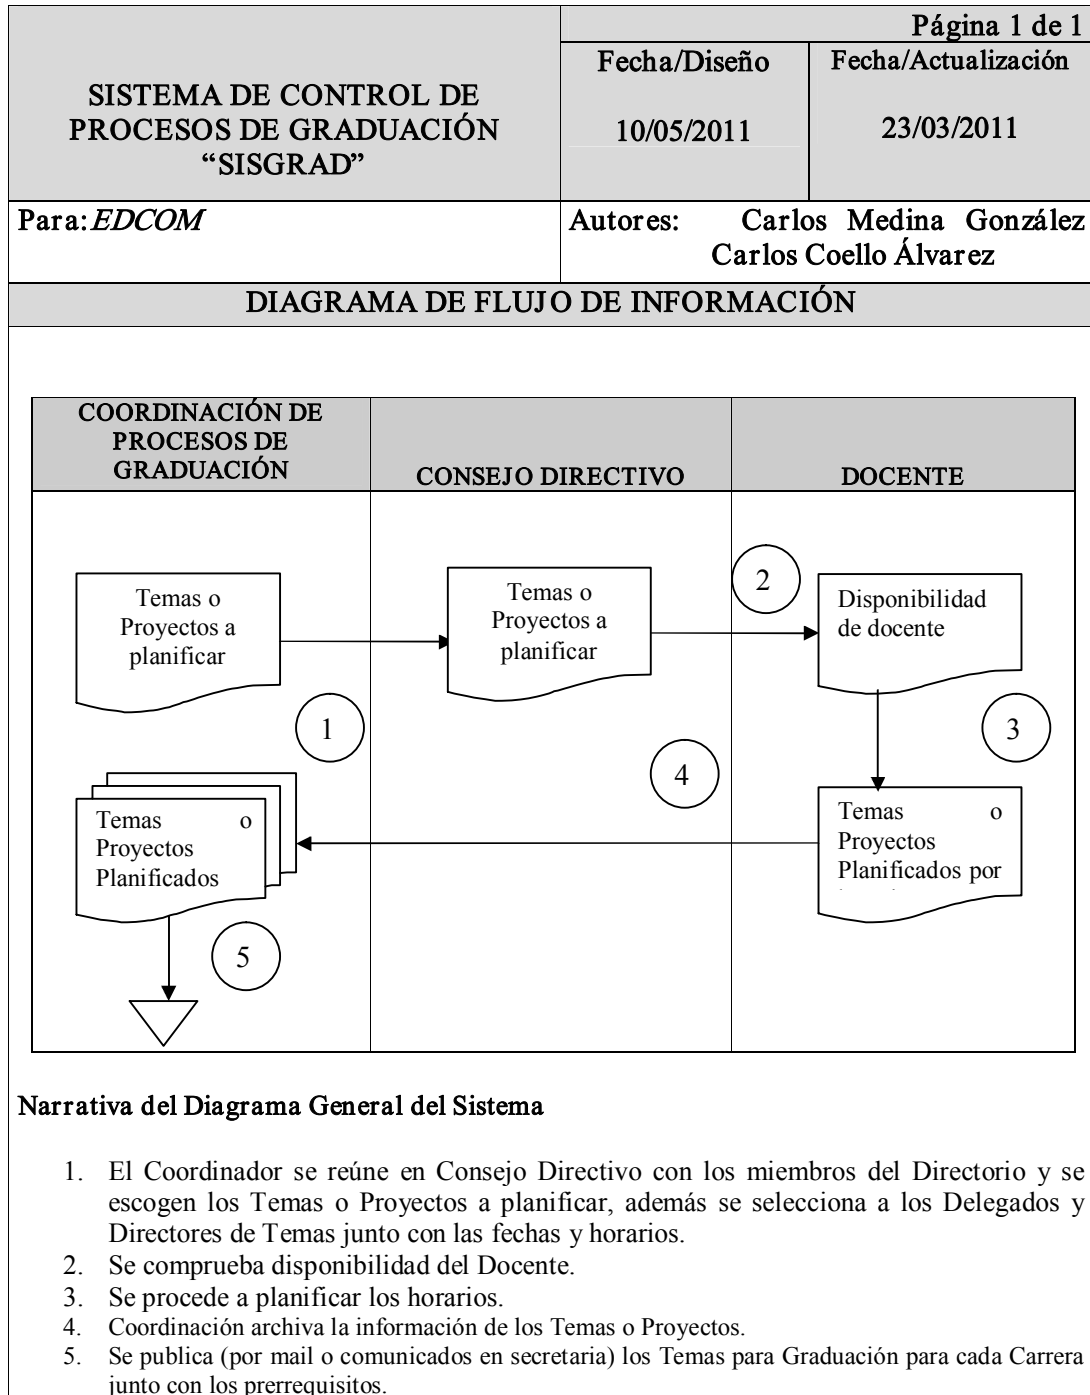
| SISTEMA DE CONTROL DE PROCESOS DE GRADUACIÓN "SISGRAD" | Página 1 de 1 | |
|---|---|---|
| | Fecha/Diseño | Fecha/Actualización |
| | 10/05/2011 | 23/03/2011 |
| Para: *EDCOM* | Autores: Carlos Medina González Carlos Coello Álvarez | |

DIAGRAMA DE FLUJO DE INFORMACIÓN

| COORDINACIÓN DE PROCESOS DE GRADUACIÓN | CONSEJO DIRECTIVO | DOCENTE |
|---|---|---|

Temas o Proyectos a planificar

Temas o Proyectos a planificar

2

Disponibilidad de docente

1

3

4

Temas o Proyectos Planificados

Temas o Proyectos Planificados por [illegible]

5

Narrativa del Diagrama General del Sistema

1. El Coordinador se reúne en Consejo Directivo con los miembros del Directorio y se escogen los Temas o Proyectos a planificar, además se selecciona a los Delegados y Directores de Temas junto con las fechas y horarios.
2. Se comprueba disponibilidad del Docente.
3. Se procede a planificar los horarios.
4. Coordinación archiva la información de los Temas o Proyectos.
5. Se publica (por mail o comunicados en secretaria) los Temas para Graduación para cada Carrera junto con los prerrequisitos.